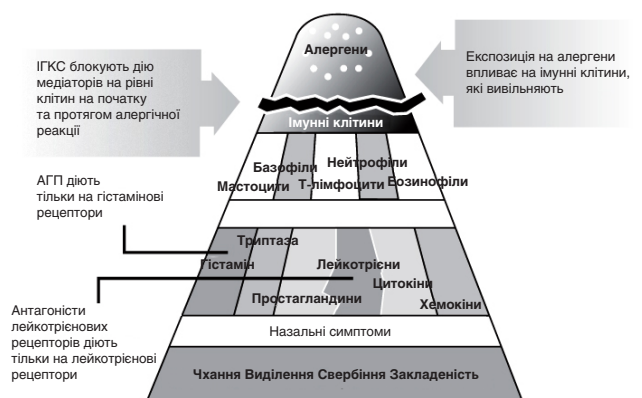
Алергени

ІГКС блокують дію медіаторів на рівні клітин на початку та протягом алергічної реакції

Експозиція на алергени впливає на імунні клітини, які вивільняють

Імунні клітини

Базофіли
Нейтрофіли
Мастоцити
Т-лімфоцити
Еозинофіли

АГП діють тільки на гістамінові рецептори

Триптаза
Гістамін
Лейкотрієни
Цитокіни
Простагландини
Хемокіни

Антагоністи лейкотрієнових рецепторів діють тільки на лейкотрієнові рецептори

Назальні симптоми

Чхання Виділення Свербіння Закладеність